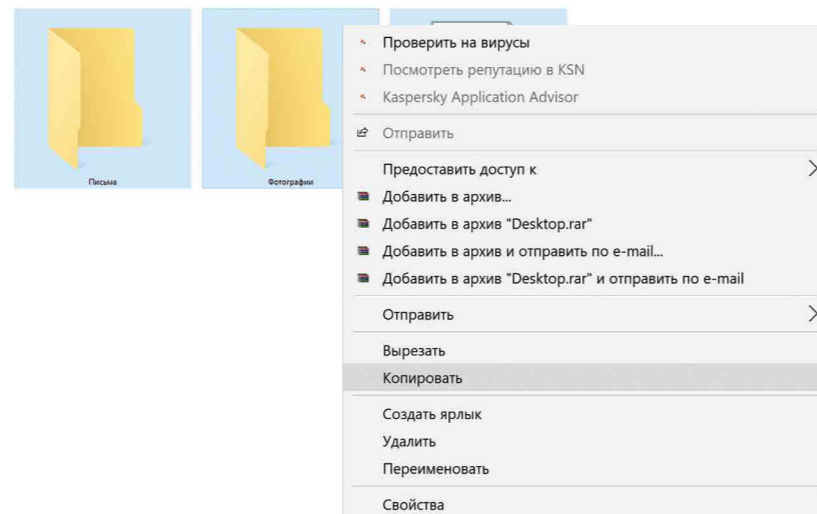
Письма

Фотографии

Проверить на вирусы
Посмотреть репутацию в KSN
Kaspersky Application Advisor

Отправить

Предоставить доступ к
Добавить в архив...
Добавить в архив "Desktop.rar"
Добавить в архив и отправить по e-mail...
Добавить в архив "Desktop.rar" и отправить по e-mail

Отправить

Вырезать
Копировать

Создать ярлык
Удалить
Переименовать

Свойства